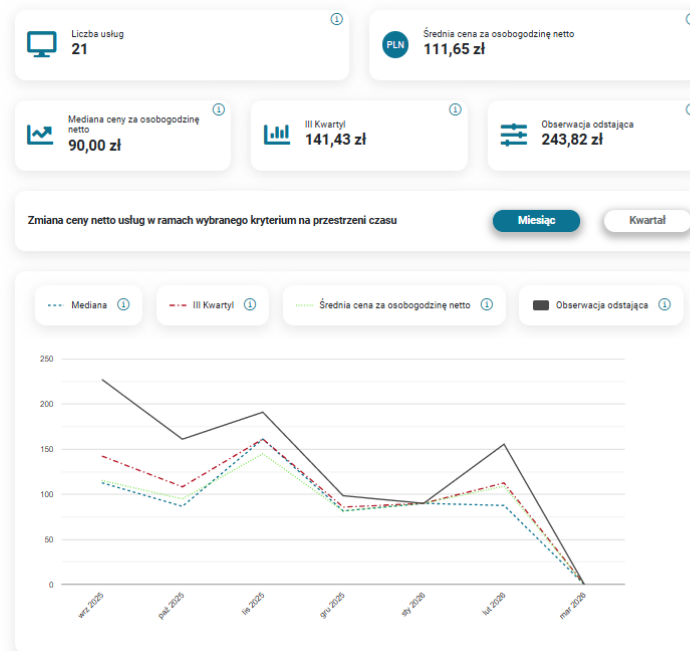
Liczba usług
21

PLN
Średnia cena za osobogodzinę netto
111,65 zł

Mediana ceny za osobogodzinę netto
90,00 zł

III Kwartyl
141,43 zł

Obserwacja odstająca
243,82 zł

Zmiana ceny netto usług w ramach wybranego kryterium na przestrzeni czasu

Miesiąc

Kwartał

Mediana

III Kwartyl

Średnia cena za osobogodzinę netto

Obserwacja odstająca

250
200
150
100
50
0

wrz 2025
paź 2025
lis 2025
gru 2025
sty 2026
lut 2026
mar 2026